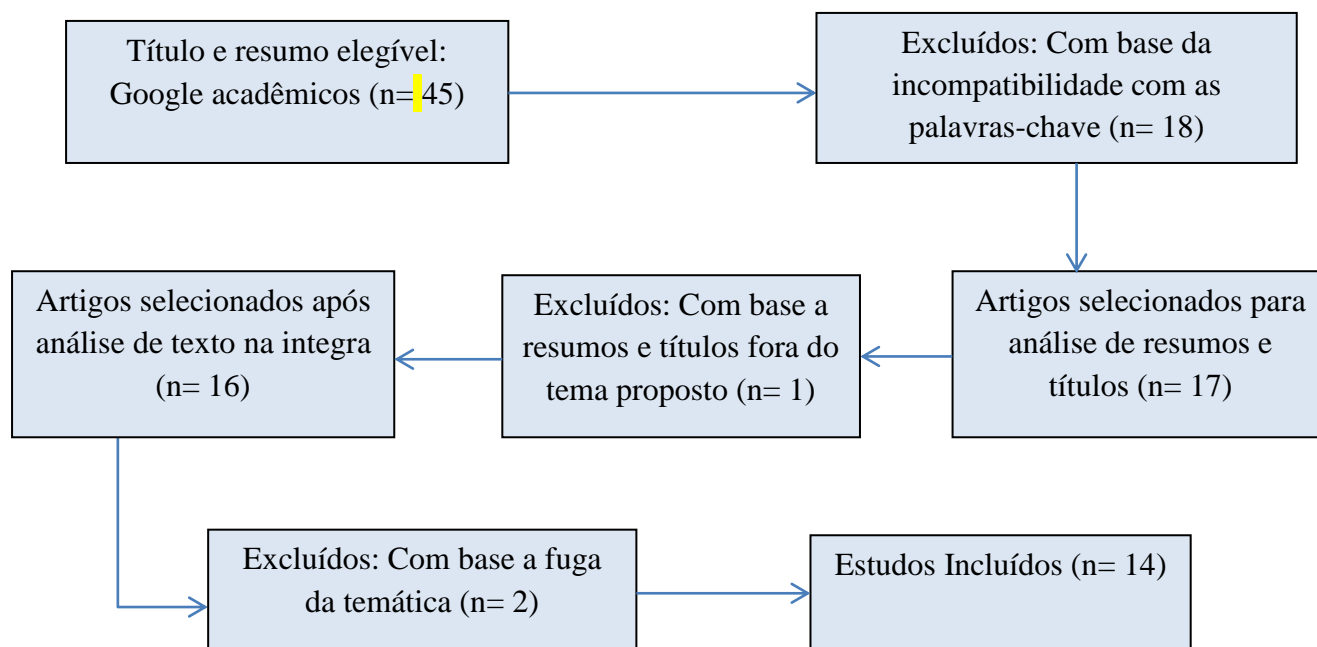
Título e resumo elegível: Google acadêmicos (n= 45)

Excluídos: Com base da incompatibilidade com as palavras-chave (n= 18)

Artigos selecionados para análise de resumos e títulos (n= 17)

Excluídos: Com base a resumos e títulos fora do tema proposto (n= 1)

Artigos selecionados após análise de texto na integra (n= 16)

Excluídos: Com base a fuga da temática (n= 2)

Estudos Incluídos (n= 14)